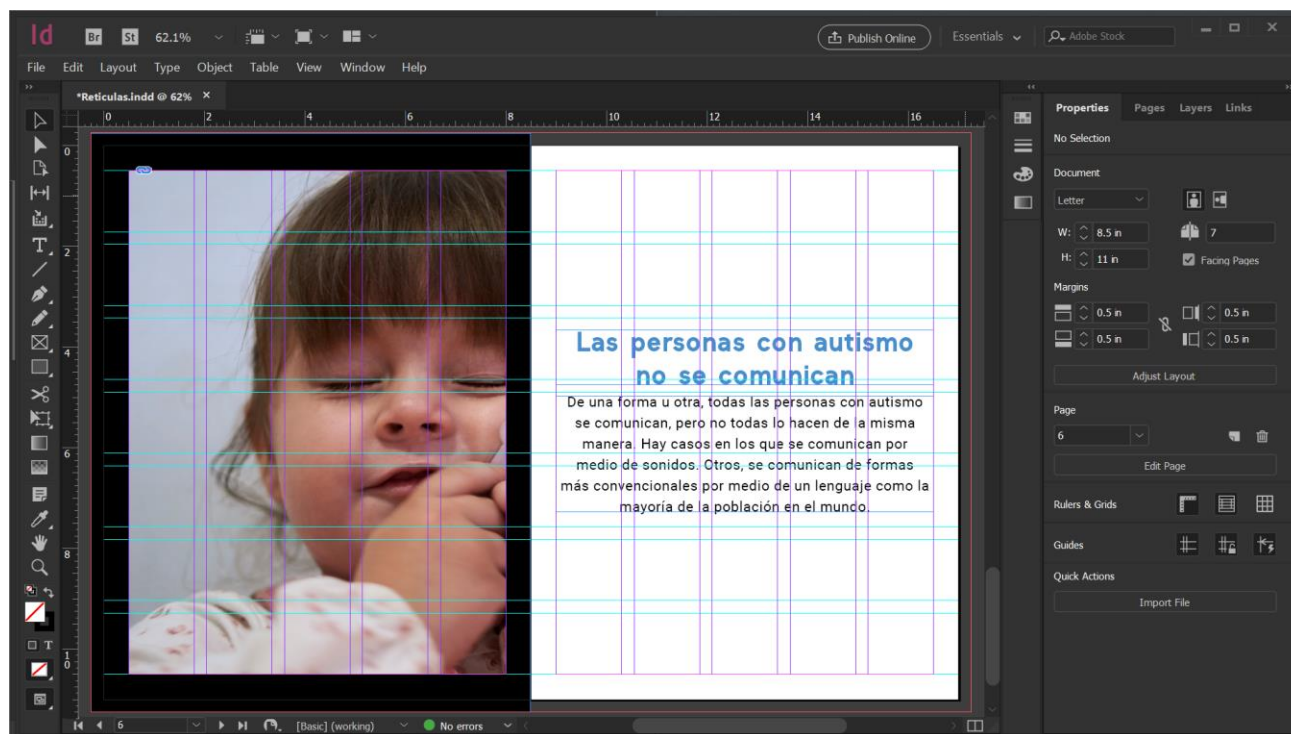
Id Br St 62.1%

Publish Online Essentials Adobe Stock

File Edit Layout Type Object Table View Window Help

*Reticulas.indd @ 62% ×

0 2 4 6 8 10 12 14 16

0 2 4 6 8 10

Las personas con autismo no se comunican

De una forma u otra, todas las personas con autismo se comunican, pero no todas lo hacen de la misma manera. Hay casos en los que se comunican por medio de sonidos. Otros, se comunican de formas más convencionales por medio de un lenguaje como la mayoría de la población en el munco.

Properties Pages Layers Links

No Selection

Document

Letter

W: 8.5 in

H: 11 in

7

Facing Pages

Margins

0.5 in

0.5 in

0.5 in

0.5 in

Adjust Layout

Page

6

Edit Page

Rulers & Grids

Guides

Quick Actions

Import File

6

[Basic] (working)

No errors